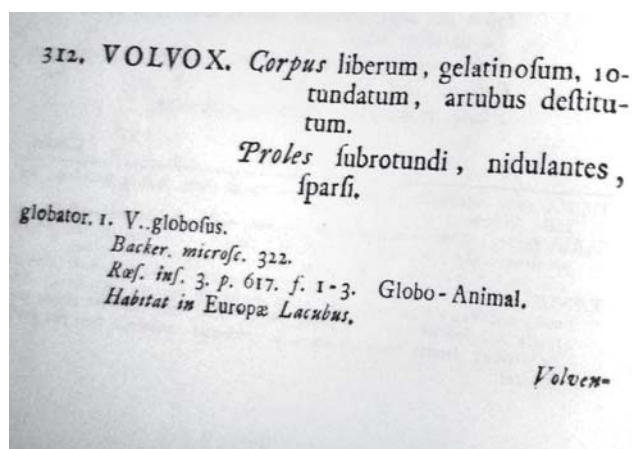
312. VOLVOX. *Corpus* liberum, gelatinoſum, rotundatum, artubus deſtitutum.

*Proles* ſubrotundi, nidulantes, ſparſi.

globator. 1. V..globoſus.
*Backer. microſc.* 322.
*Ræſ. inſ.* 3. *p.* 617. *f.* 1-3. Globo-Animal.
*Habitat in* Europæ *Lacubus.*

*Volven-*